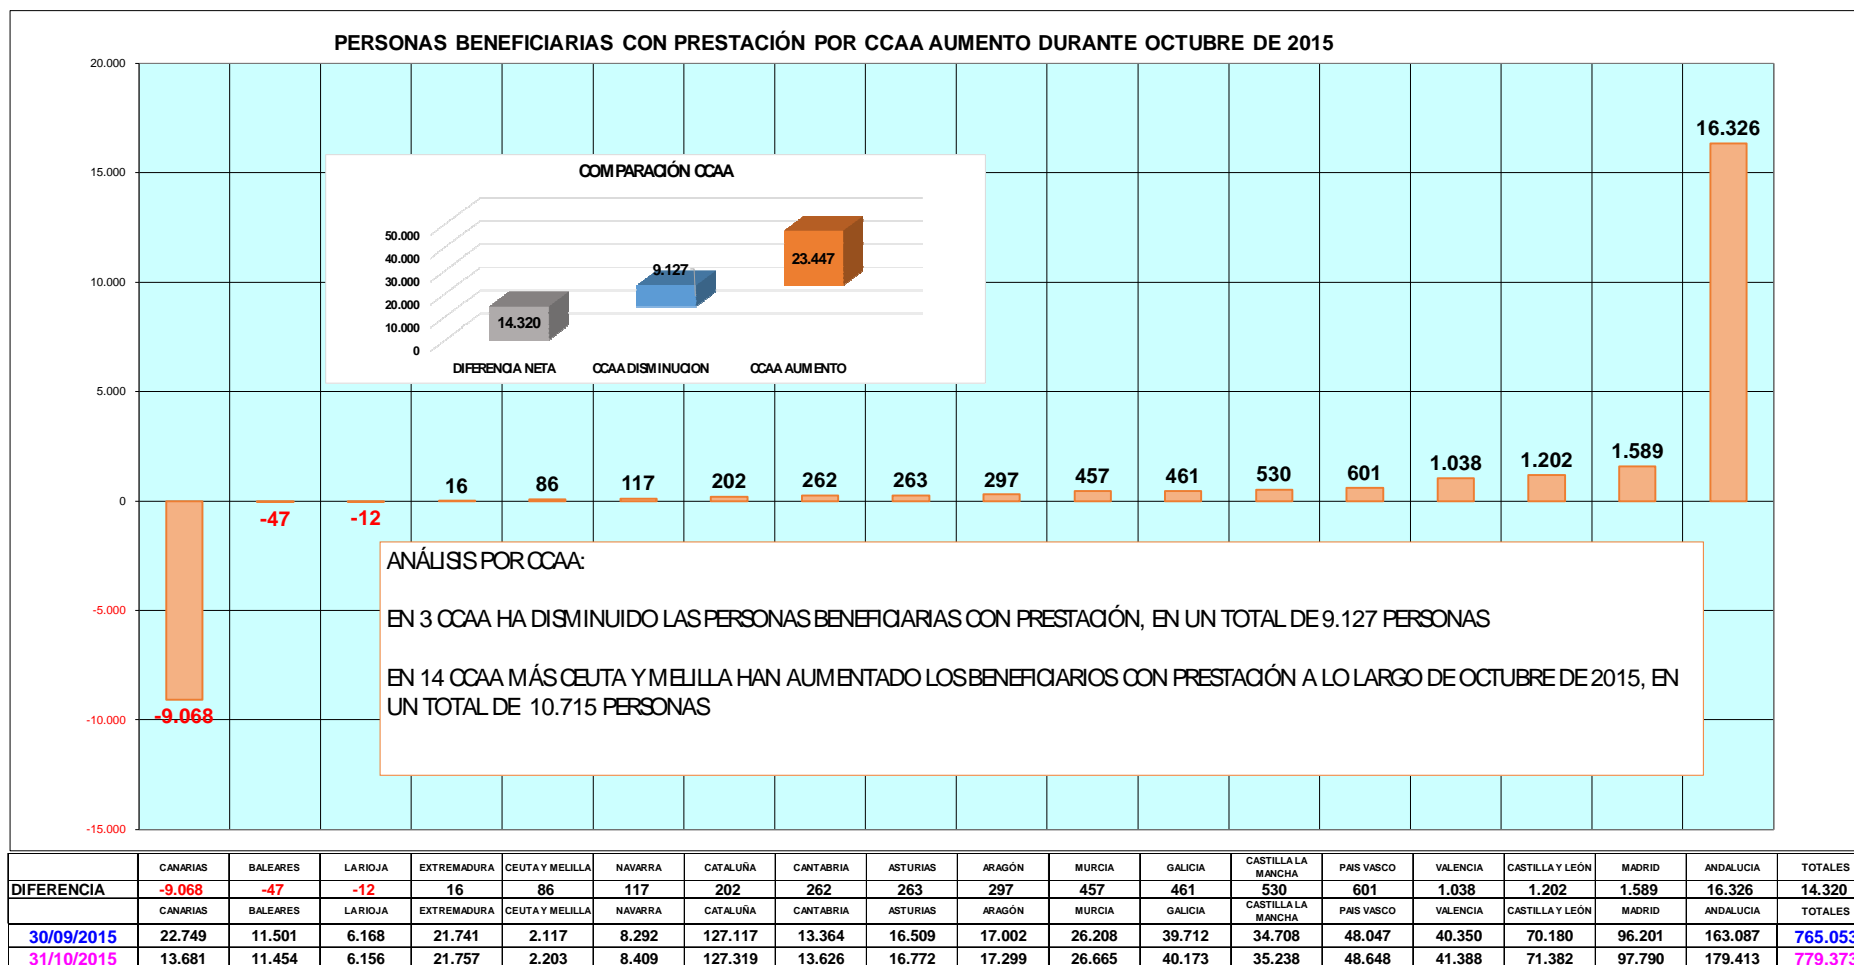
PERSONAS BENEFICIARIAS CON PRESTACIÓN POR CCAA AUMENTO DURANTE OCTUBRE DE 2015

20.000
15.000
10.000
5.000
0
-5.000
-10.000
-15.000

16.326

COMPARACIÓN CCAA

50.000
40.000
30.000
20.000
10.000
0

14.320
9.127
23.447

DIFERENCIA NETA
CCAA DISMINUCION
CCAA AUMENTO

-9.068
-47
-12
16
86
117
202
262
263
297
457
461
530
601
1.038
1.202
1.589

ANÁLISIS POR CCAA:

EN 3 CCAA HA DISMINUIDO LAS PERSONAS BENEFICIARIAS CON PRESTACIÓN, EN UN TOTAL DE 9.127 PERSONAS

EN 14 CCAA MÁS CEUTA Y MELILLA HAN AUMENTADO LOS BENEFICIARIOS CON PRESTACIÓN A LO LARGO DE OCTUBRE DE 2015, EN UN TOTAL DE 10.715 PERSONAS

| | CANARIAS | BALEARES | LA RIOJA | EXTREMADURA | CEUTA Y MELILLA | NAVARRA | CATALUÑA | CANTABRIA | ASTURIAS | ARAGÓN | MURCIA | GALICIA | CASTILLA LA MANCHA | PAIS VASCO | VALENCIA | CASTILLA Y LEÓN | MADRID | ANDALUCIA | TOTALES |
|---|---|---|---|---|---|---|---|---|---|---|---|---|---|---|---|---|---|---|---|
| DIFERENCIA | -9.068 | -47 | -12 | 16 | 86 | 117 | 202 | 262 | 263 | 297 | 457 | 461 | 530 | 601 | 1.038 | 1.202 | 1.589 | 16.326 | 14.320 |
| | CANARIAS | BALEARES | LA RIOJA | EXTREMADURA | CEUTA Y MELILLA | NAVARRA | CATALUÑA | CANTABRIA | ASTURIAS | ARAGÓN | MURCIA | GALICIA | CASTILLA LA MANCHA | PAIS VASCO | VALENCIA | CASTILLA Y LEÓN | MADRID | ANDALUCIA | TOTALES |
| 30/09/2015 | 22.749 | 11.501 | 6.168 | 21.741 | 2.117 | 8.292 | 127.117 | 13.364 | 16.509 | 17.002 | 26.208 | 39.712 | 34.708 | 48.047 | 40.350 | 70.180 | 96.201 | 163.087 | 765.053 |
| 31/10/2015 | 13.681 | 11.454 | 6.156 | 21.757 | 2.203 | 8.409 | 127.319 | 13.626 | 16.772 | 17.299 | 26.665 | 40.173 | 35.238 | 48.648 | 41.388 | 71.382 | 97.790 | 179.413 | 779.373 |